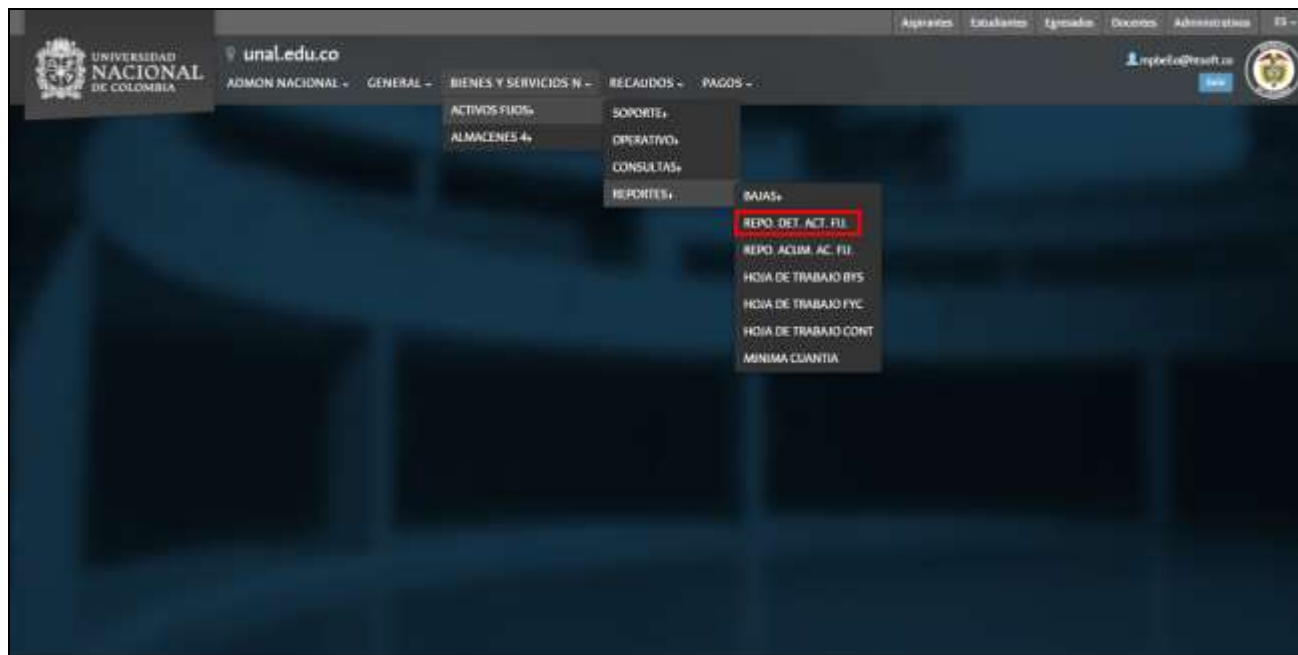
Aspirantes Estudiantes Egresados Docentes Administrativos ES

UNIVERSIDAD NACIONAL DE COLOMBIA

unal.edu.co

ADMON NACIONAL GENERAL BIENES Y SERVICIOS N RECAUDOS PAGOS

mpbello@hesoft.co

Salir

ACTIVOS FIJOS

ALMACENES 4

SOPORTE

OPERATIVO

CONSULTAS

REPORTES

BAJAS

REPO. DET. ACT. FIJ.

REPO. ACUM. AC. FIJ.

HOJA DE TRABAJO BYS

HOJA DE TRABAJO FYC

HOJA DE TRABAJO CONT

MINIMA CUANTIA